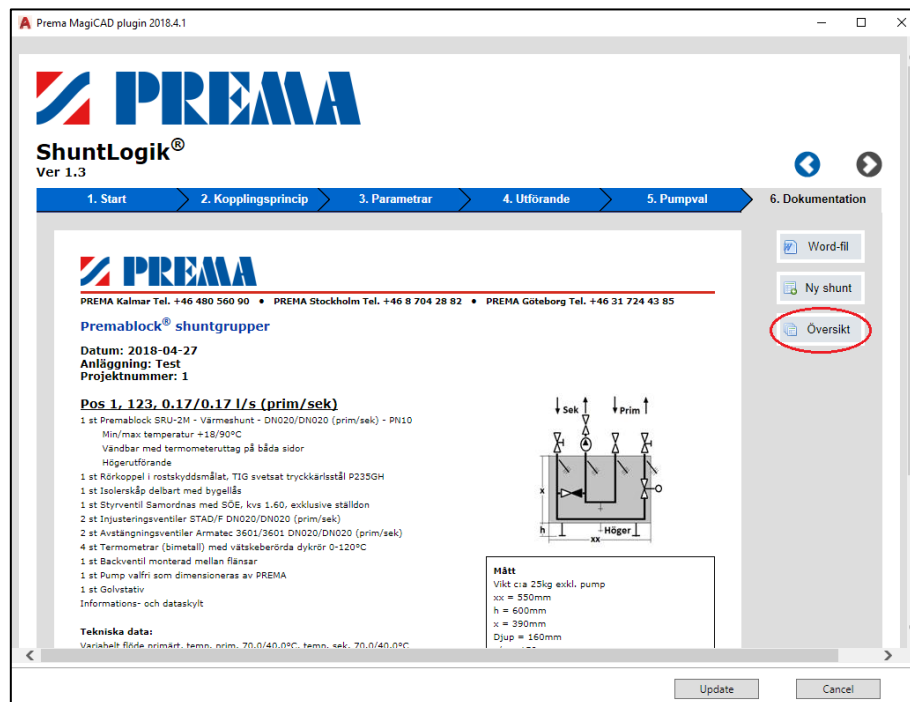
Prema MagiCAD plugin 2018.4.1

PREMA

ShuntLogik®
Ver 1.3

1. Start
2. Kopplingsprincip
3. Parametrar
4. Utförande
5. Pumpval
6. Dokumentation

Word-fil
Ny shunt
Översikt

PREMA

PREMA Kalmar Tel. +46 480 560 90 • PREMA Stockholm Tel. +46 8 704 28 82 • PREMA Göteborg Tel. +46 31 724 43 85

Premablock® shuntgrupper

Datum: 2018-04-27
Anläggning: Test
Projektnummer: 1

Pos 1, 123, 0.17/0.17 l/s (prim/sek)

1 st Premablock SRU-2M - Värmeshunt - DN020/DN020 (prim/sek) - PN10
Min/max temperatur +18/90°C
Vändbar med termometeruttag på båda sidor
Högerutförande
1 st Rörkoppel i rostskyddsmålat, TIG svetsat tryckkärlsstål P235GH
1 st Isolerskåp delbart med bygellås
1 st Styrventil Samordnas med SÖE, kvs 1.60, exklusive ställdon
2 st Injusteringsventiler STAD/F DN020/DN020 (prim/sek)
2 st Avstängningsventiler Armatec 3601/3601 DN020/DN020 (prim/sek)
4 st Termometrar (bimetall) med vätskeberörda dykrör 0-120°C
1 st Backventil monterad mellan flänsar
1 st Pump valfri som dimensioneras av PREMA
1 st Golvstativ
Informations- och dataskylt

Tekniska data:
Variabelt flöde primärt, temp. prim. 70.0/40.0°C, temp. sek. 70.0/40.0°C

Sek
Prim
x
h
xx
Höger

Mått
Vikt c:a 25kg exkl. pump
xx = 550mm
h = 600mm
x = 390mm
Djup = 160mm
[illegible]

Update
Cancel